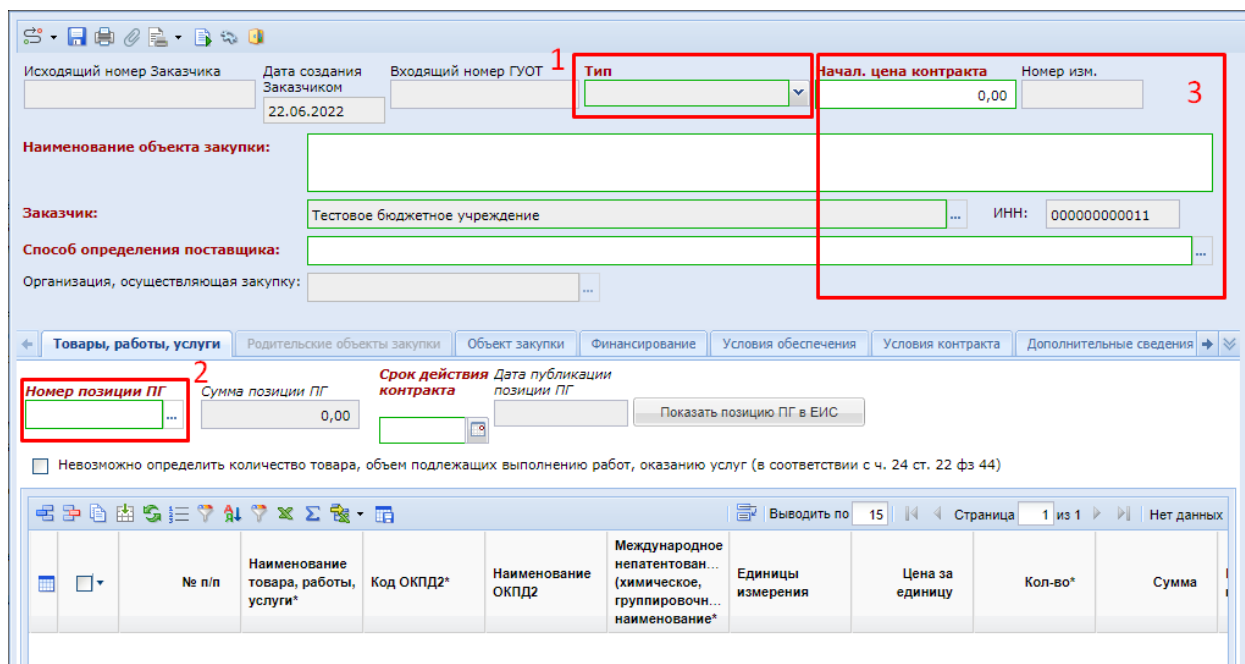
Исходящий номер Заказчика

Дата создания Заказчиком
22.06.2022

Входящий номер ГУОТ

1

Тип

Начал. цена контракта
0,00

Номер изм.

3

Наименование объекта закупки:

Заказчик:
Тестовое бюджетное учреждение
...
ИНН:
000000000011

Способ определения поставщика:
...

Организация, осуществляющая закупку:
...

Товары, работы, услуги | Родительские объекты закупки | Объект закупки | Финансирование | Условия обеспечения | Условия контракта | Дополнительные сведения

2

Номер позиции ПГ
...

Сумма позиции ПГ
0,00

Срок действия контракта

Дата публикации позиции ПГ

Показать позицию ПГ в ЕИС

Невозможно определить количество товара, объем подлежащих выполнению работ, оказанию услуг (в соответствии с ч. 24 ст. 22 фз 44)

Выводить по 15 | Страница 1 из 1 | Нет данных

| | | № п/п | Наименование товара, работы, услуги* | Код ОКПД2* | Наименование ОКПД2 | Международное непатентован... (химическое, группировочн... наименование* | Единицы измерения | Цена за единицу | Кол-во* | Сумма |
|---|---|---|---|---|---|---|---|---|---|---|